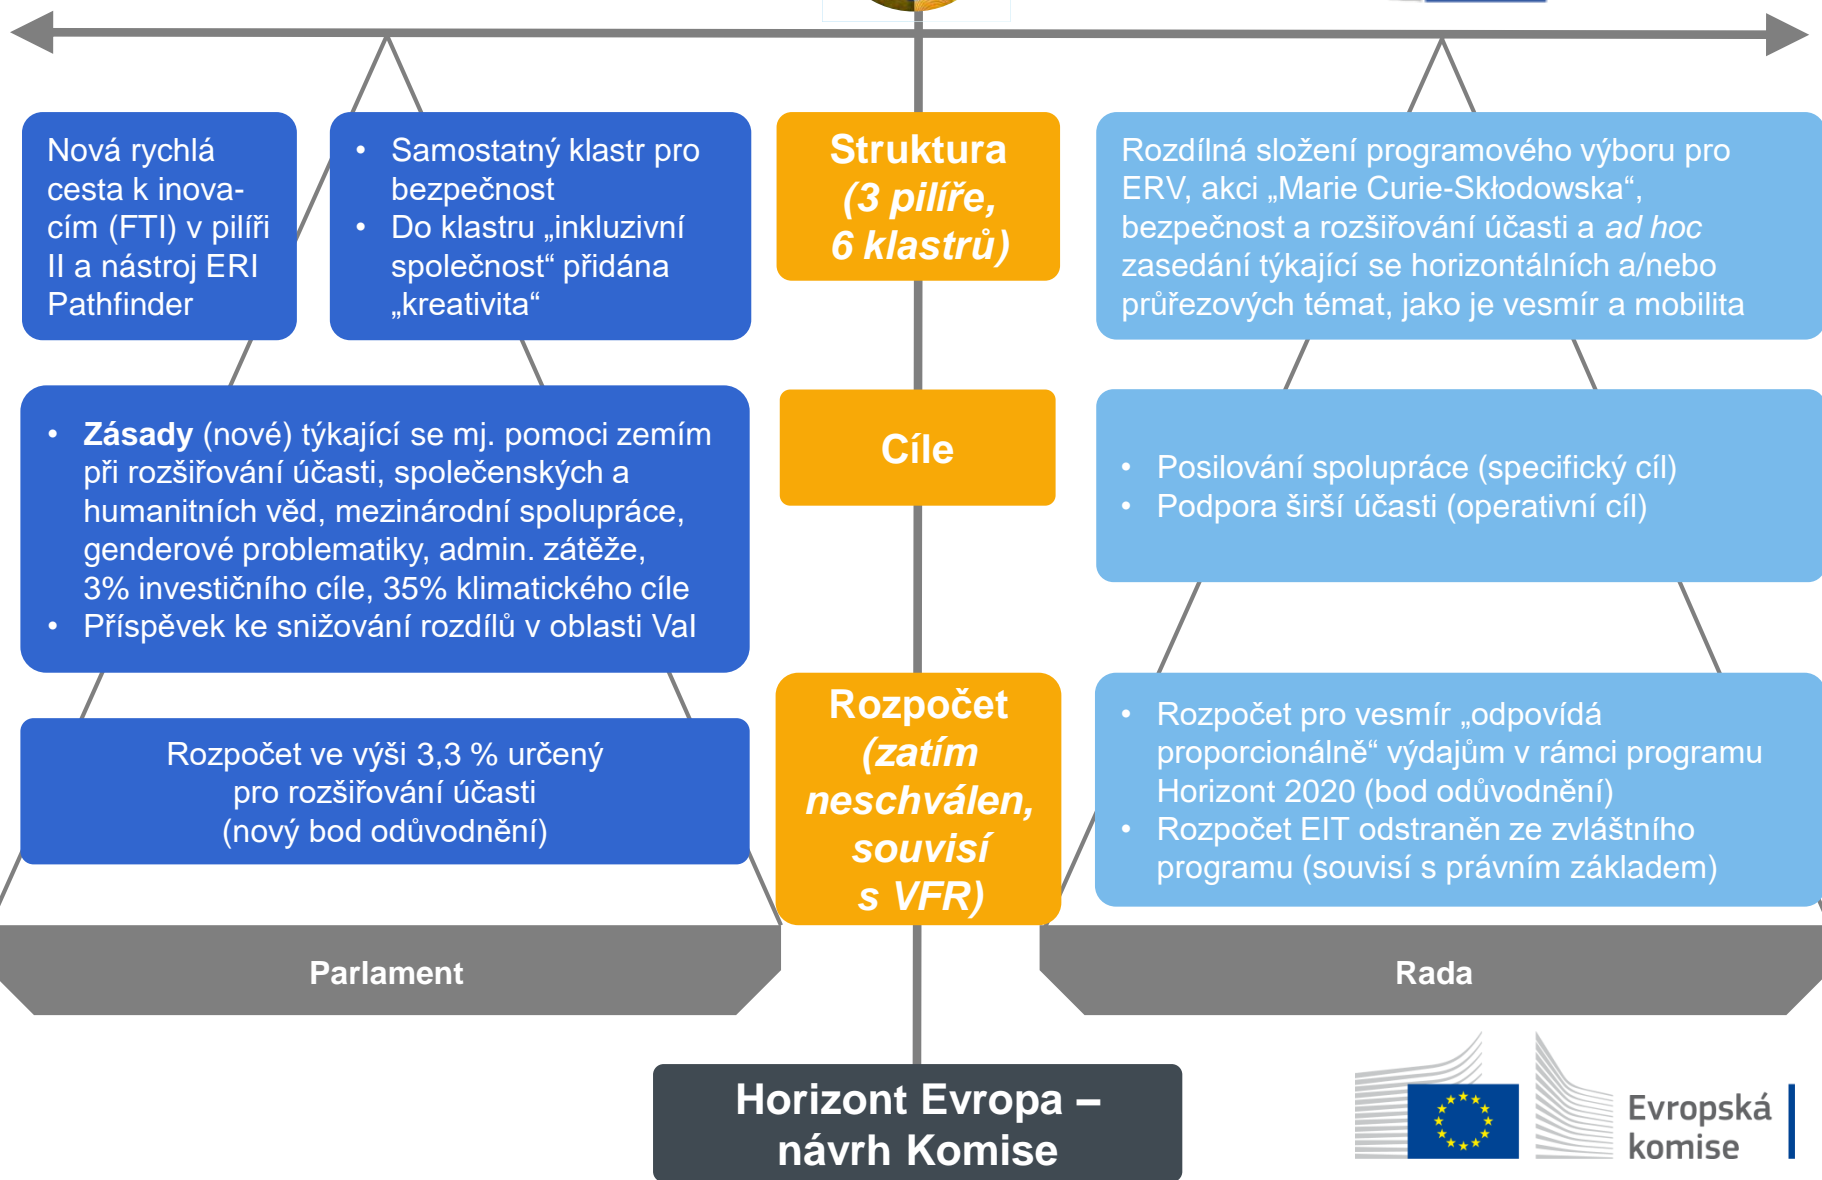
Nová rychlá cesta k inovacím (FTI) v pilíři II a nástroj ERI Pathfinder

• Samostatný klastr pro bezpečnost
• Do klastru „inkluzivní společnost“ přidána „kreativita“

**Struktura**
***(3 pilíře, 6 klastrů)***

Rozdílná složení programového výboru pro ERV, akci „Marie Curie-Skłodowska“, bezpečnost a rozšiřování účasti a *ad hoc* zasedání týkající se horizontálních a/nebo průřezových témat, jako je vesmír a mobilita

• **Zásady** (nové) týkající se mj. pomoci zemím při rozšiřování účasti, společenských a humanitních věd, mezinárodní spolupráce, genderové problematiky, admin. zátěže, 3% investičního cíle, 35% klimatického cíle
• Příspěvek ke snižování rozdílů v oblasti Val

**Cíle**

• Posilování spolupráce (specifický cíl)
• Podpora širší účasti (operativní cíl)

Rozpočet ve výši 3,3 % určený pro rozšiřování účasti (nový bod odůvodnění)

**Rozpočet**
***(zatím neschválen, souvisí s VFR)***

• Rozpočet pro vesmír „odpovídá proporcionálně“ výdajům v rámci programu Horizont 2020 (bod odůvodnění)
• Rozpočet EIT odstraněn ze zvláštního programu (souvisí s právním základem)

Parlament

Rada

Horizont Evropa – návrh Komise

Evropská komise